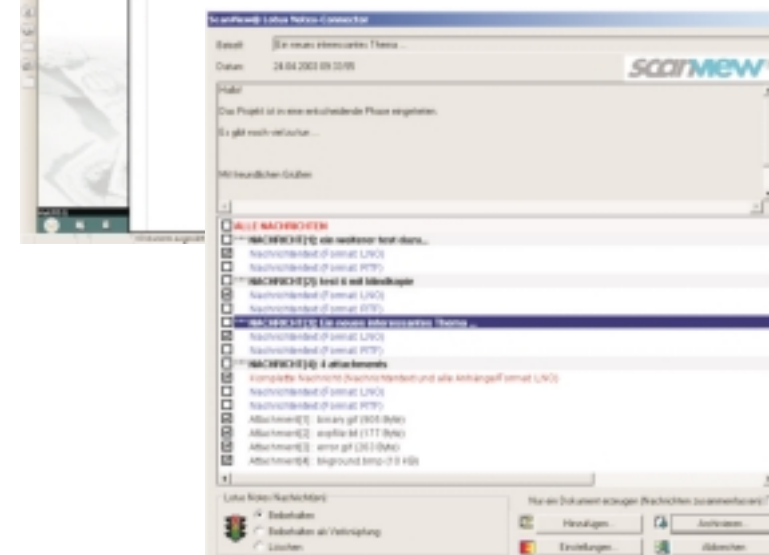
ScanView® Lotus Notes-Connector

Betreff: Ein neues interessantes Thema ...

Datum: 24.04.2003 09:32:55

scanview

Hallo!

Das Projekt ist in eine entscheidende Phase eingetreten.

Es gibt noch viel zu tun ...

Mit freundlichen Grüßen

ALLE NACHRICHTEN
NACHRICHT[1]: ein weiterer test dazu...
Nachrichtentext (Format LNO)
Nachrichtentext (Format RTF)
NACHRICHT[2]: test 6 mit blindkopie
Nachrichtentext (Format LNO)
Nachrichtentext (Format RTF)
NACHRICHT[3]: Ein neues interessantes Thema ...
Nachrichtentext (Format LNO)
Nachrichtentext (Format RTF)
NACHRICHT[4]: 4 attachements
Komplette Nachricht (Nachrichtentext und alle Anhänge/Format LNO)
Nachrichtentext (Format LNO)
Nachrichtentext (Format RTF)
Attachment[1]: binars.gif (905 Byte)
Attachment[2]: xopfile.txt (177 Byte)
Attachment[3]: error.gif (263 Byte)
Attachment[4]: bkground.bmp (18 KB)

Lotus Notes-Nachrichten
Beibehalten
Beibehalten als Verknüpfung
Löschen

Nur ein Dokument anzeigen (Nachrichten zusammenfassen)

Hinzufügen...
Archivieren...
Einstellungen...
Abbrechen